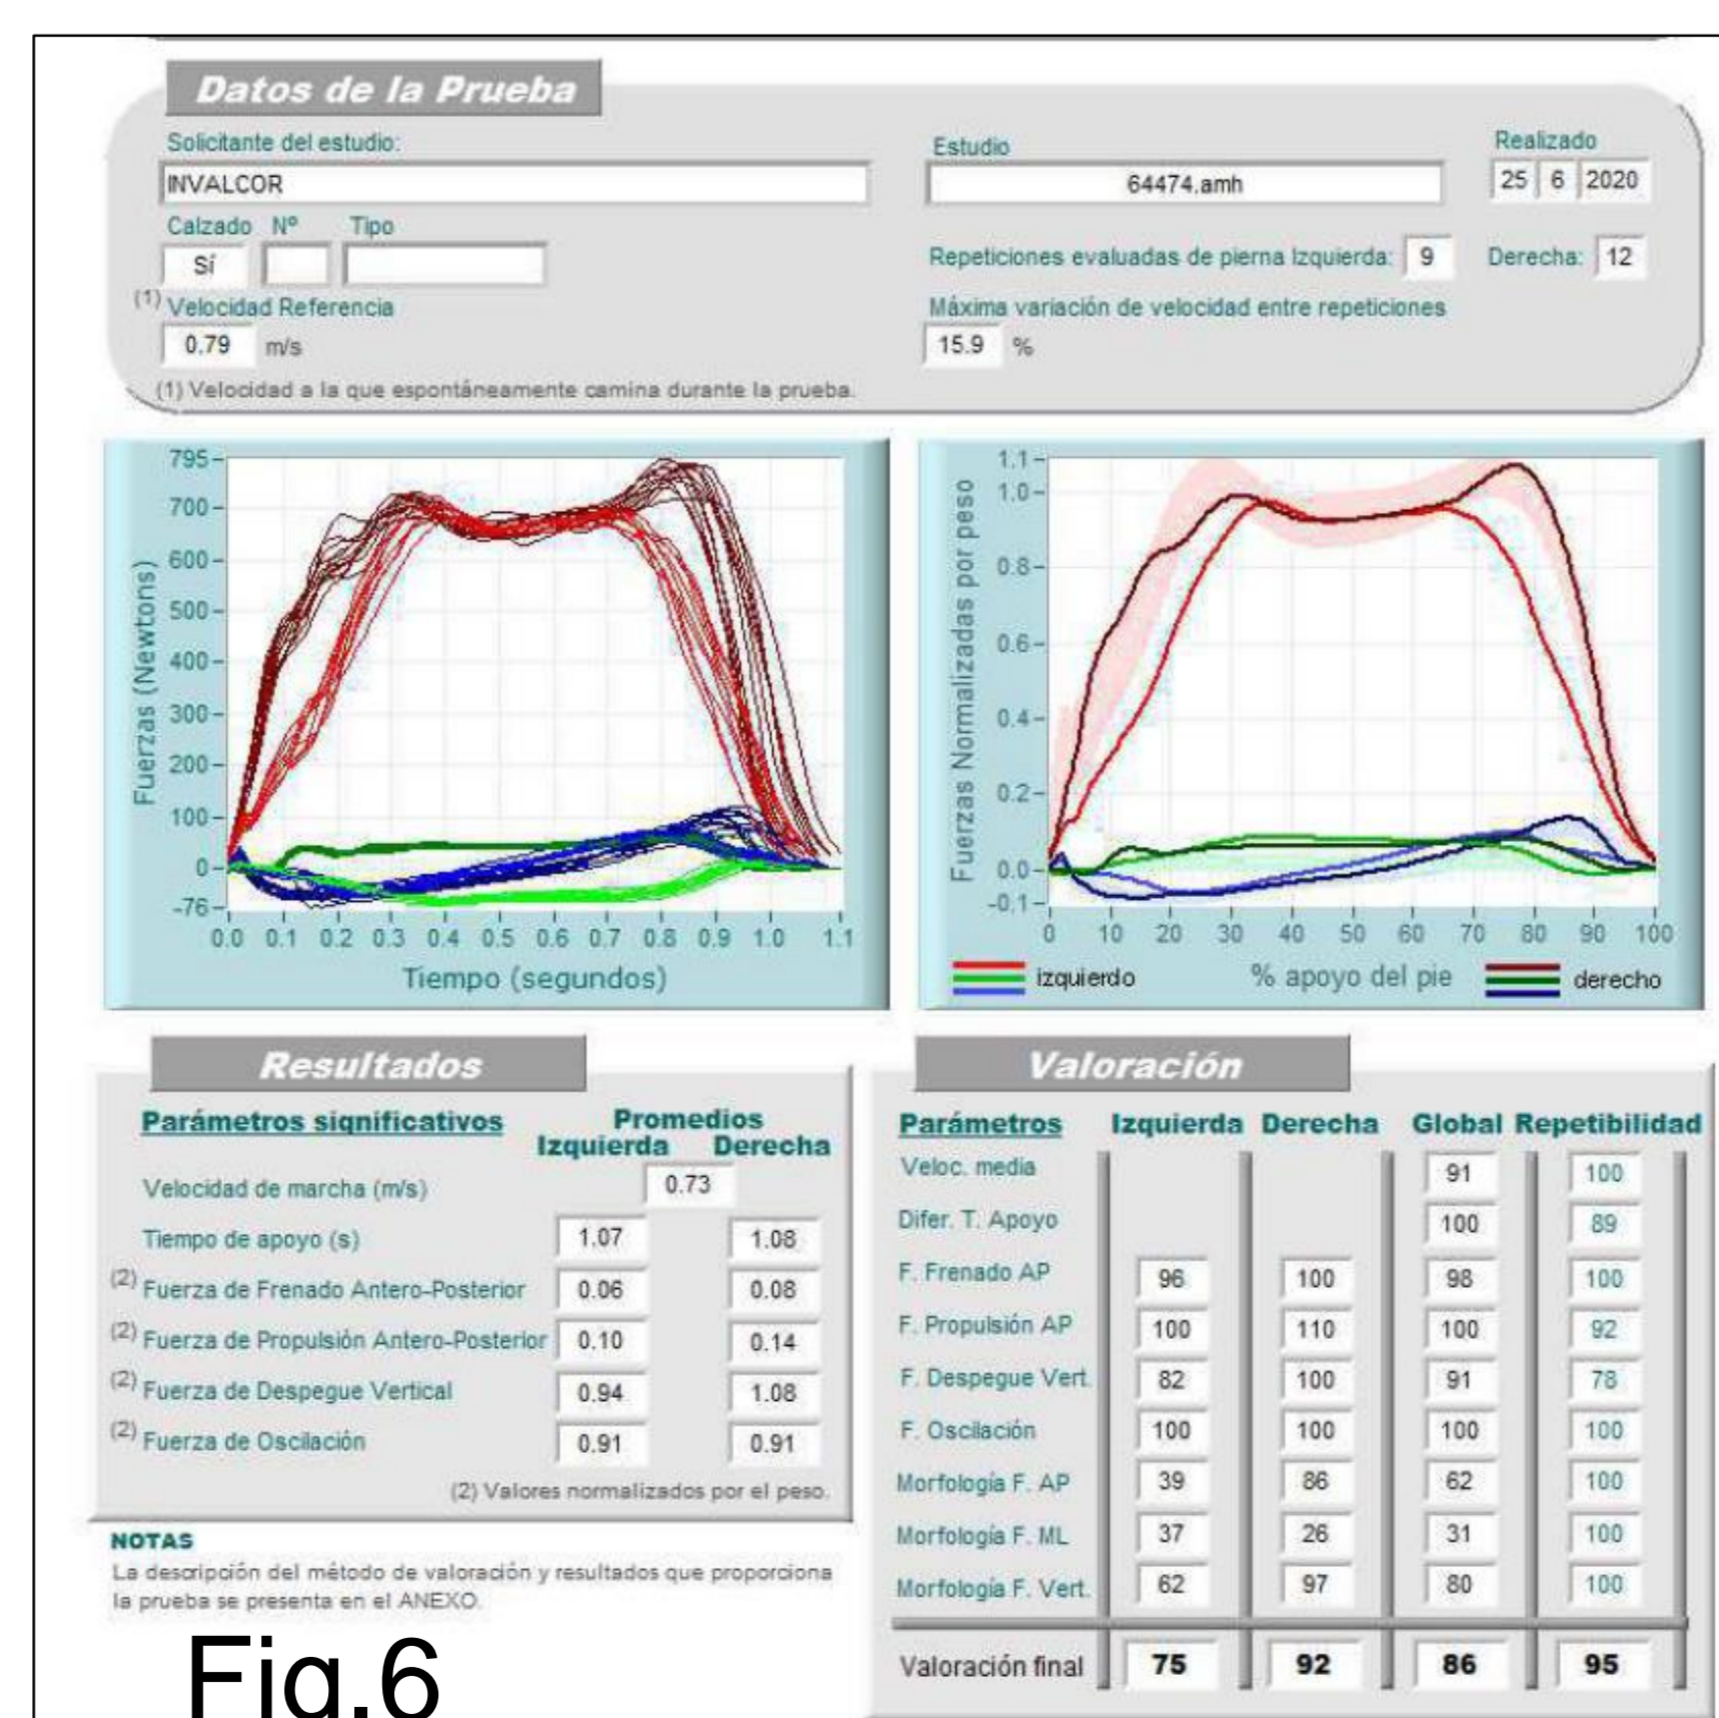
Datos de la Prueba

Solicitante del estudio:
INVALCOR

Estudio
64474.amh

Realizado
25 6 2020

Calzado Nº Tipo
Sí

Repeticiones evaluadas de pierna Izquierda: 9 Derecha: 12

(1) Velocidad Referencia
0.79 m/s

Máxima variación de velocidad entre repeticiones
15.9 %

(1) Velocidad a la que espontáneamente camina durante la prueba.

795
700
600
500
400
300
200
100
0
-76
Fuerzas (Newtons)
0.0 0.1 0.2 0.3 0.4 0.5 0.6 0.7 0.8 0.9 1.0 1.1
Tiempo (segundos)

1.1
1.0
0.8
0.6
0.4
0.2
0.0
-0.1
Fuerzas Normalizadas por peso
0 10 20 30 40 50 60 70 80 90 100
izquierdo % apoyo del pie derecho

Resultados

| Parámetros significativos | Promedios Izquierda | Derecha |
|---|---|---|
| Velocidad de marcha (m/s) | 0.73 | |
| Tiempo de apoyo (s) | 1.07 | 1.08 |
| (2) Fuerza de Frenado Antero-Posterior | 0.06 | 0.08 |
| (2) Fuerza de Propulsión Antero-Posterior | 0.10 | 0.14 |
| (2) Fuerza de Despegue Vertical | 0.94 | 1.08 |
| (2) Fuerza de Oscilación | 0.91 | 0.91 |

(2) Valores normalizados por el peso.

NOTAS
La descripción del método de valoración y resultados que proporciona la prueba se presenta en el ANEXO.

Valoración

| Parámetros | Izquierda | Derecha | Global | Repetibilidad |
|---|---|---|---|---|
| Veloc. media | | | 91 | 100 |
| Difer. T. Apoyo | | | 100 | 89 |
| F. Frenado AP | 96 | 100 | 98 | 100 |
| F. Propulsión AP | 100 | 110 | 100 | 92 |
| F. Despegue Vert. | 82 | 100 | 91 | 78 |
| F. Oscilación | 100 | 100 | 100 | 100 |
| Morfología F. AP | 39 | 86 | 62 | 100 |
| Morfología F. ML | 37 | 26 | 31 | 100 |
| Morfología F. Vert. | 62 | 97 | 80 | 100 |
| Valoración final | 75 | 92 | 86 | 95 |

Fig.6